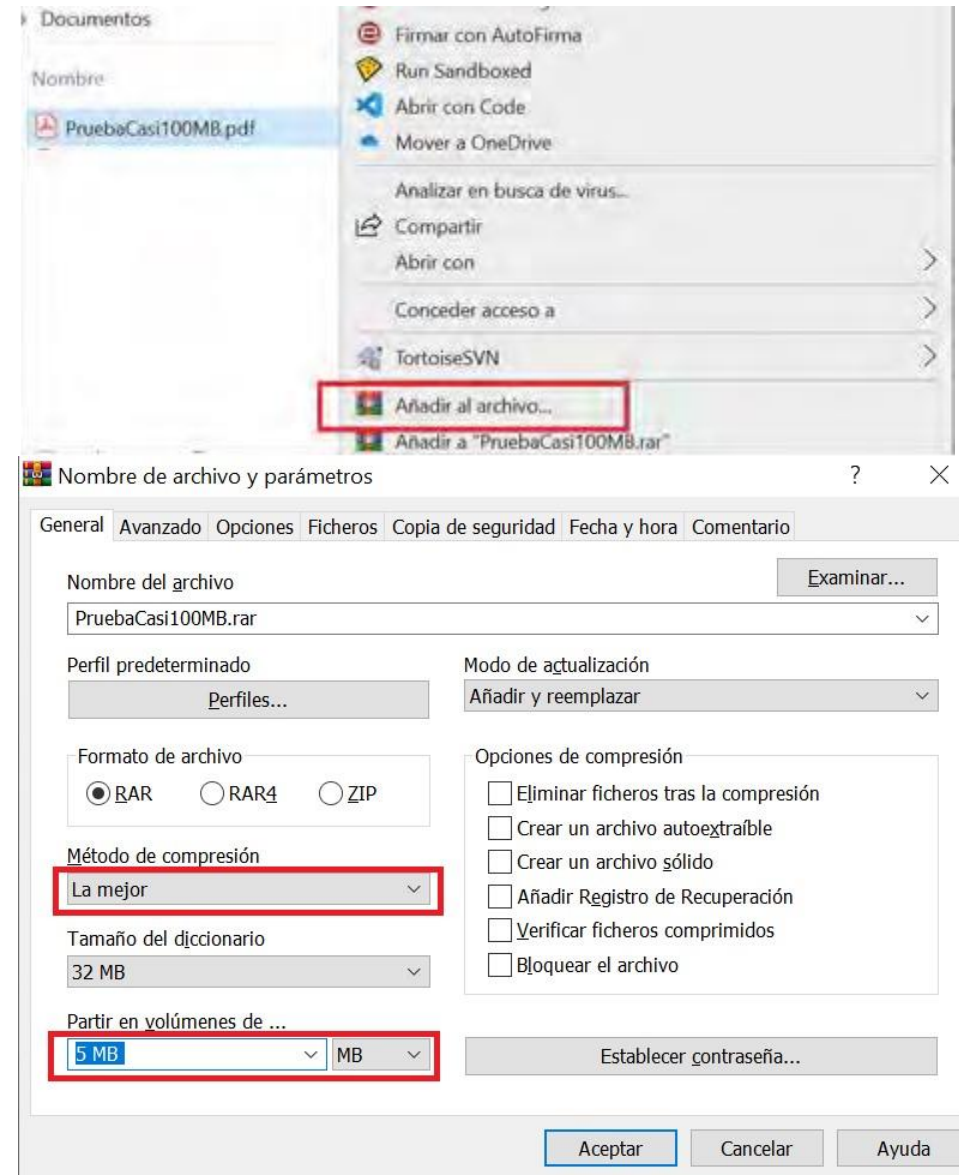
Documentos

Nombre

PruebaCasi100MB.pdf

Firmar con AutoFirma
Run Sandboxed
Abrir con Code
Mover a OneDrive
Analizar en busca de virus...
Compartir
Abrir con
Conceder acceso a
TortoiseSVN
Añadir al archivo...
Añadir a "PruebaCasi100MB.rar"

Nombre de archivo y parámetros

?

General | Avanzado | Opciones | Ficheros | Copia de seguridad | Fecha y hora | Comentario

Nombre del archivo

Examinar...

PruebaCasi100MB.rar

Perfil predeterminado

Perfiles...

Modo de actualización

Añadir y reemplazar

Formato de archivo

RAR RAR4 ZIP

Opciones de compresión

Eliminar ficheros tras la compresión
Crear un archivo autoextraíble
Crear un archivo sólido
Añadir Registro de Recuperación
Verificar ficheros comprimidos
Bloquear el archivo

Método de compresión

La mejor

Tamaño del diccionario

32 MB

Partir en volúmenes de ...

5 MB MB

Establecer contraseña...

Aceptar Cancelar Ayuda